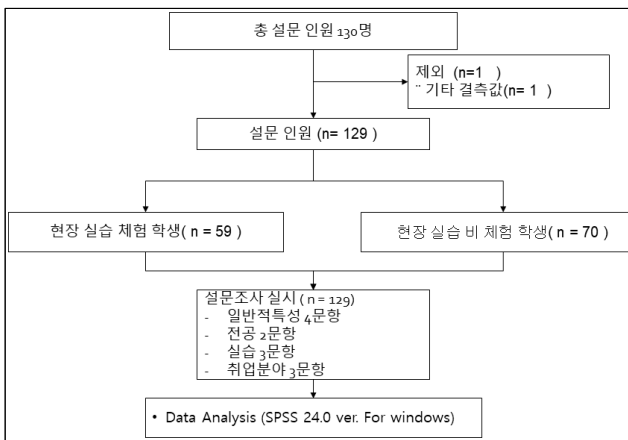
총 설문 인원 130명

제외 (n=1 )
¨ 기타 결측값(n= 1 )

설문 인원 (n= 129 )

현장 실습 체험 학생( n = 59 )

현장 실습 비 체험 학생( n = 70 )

설문조사 실시 ( n = 129)
- 일반적특성 4문항
- 전공 2문항
- 실습 3문항
- 취업분야 3문항

• Data Analysis (SPSS 24.0 ver. For windows)